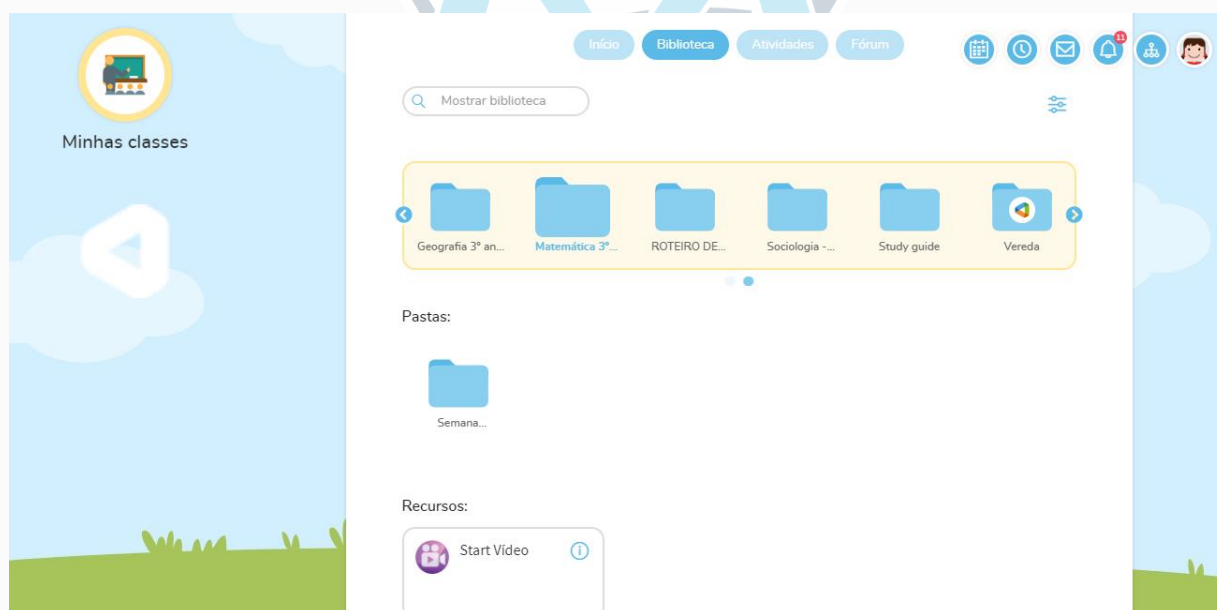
Minhas classes

Início Biblioteca Atividades Fórum

11

Mostrar biblioteca

Geografia 3° an... Matemática 3°... ROTEIRO DE... Sociologia -... Study guide Vereda

Pastas:

Semana...

Recursos:

Start Vídeo